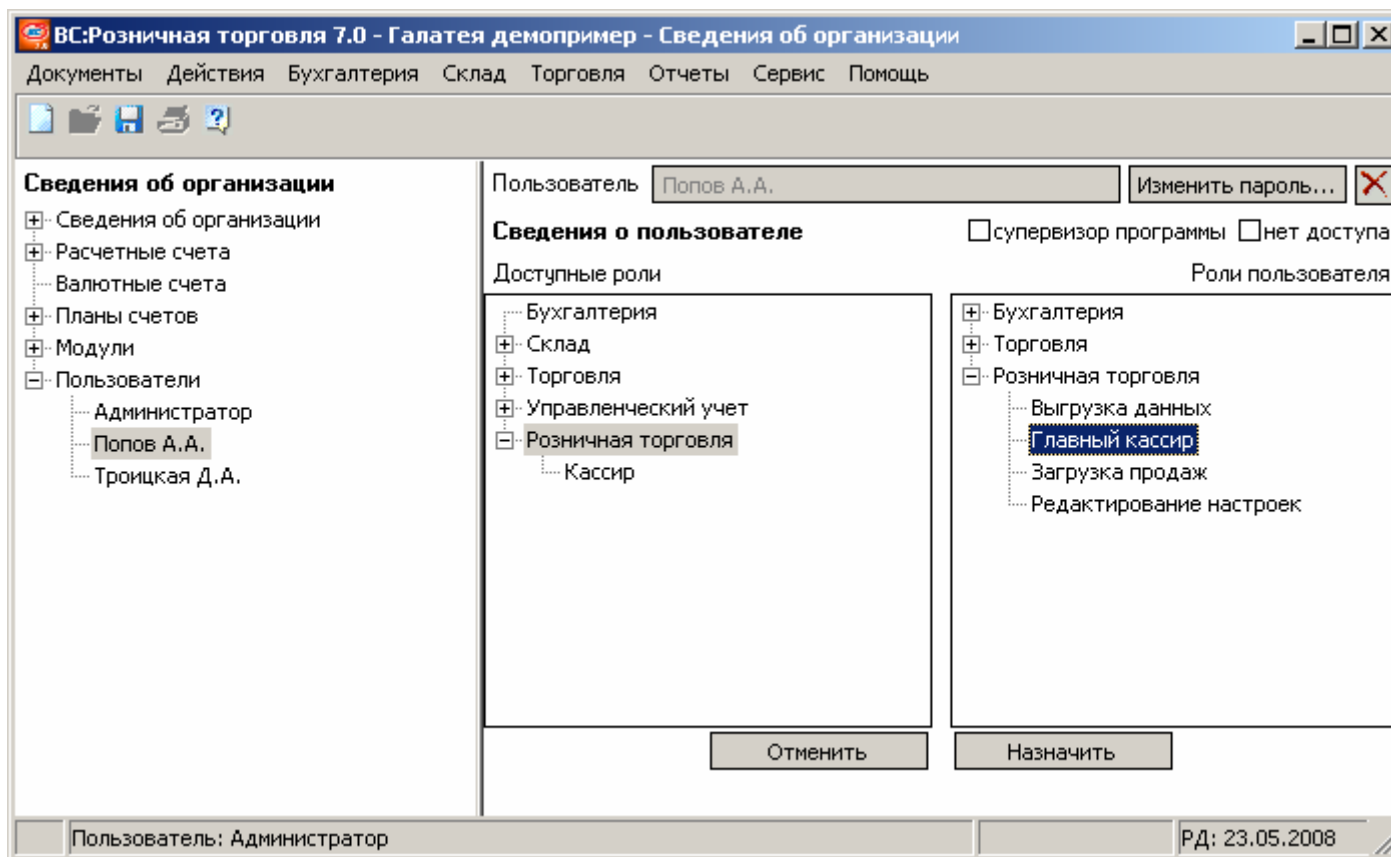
ВС:Розничная торговля 7.0 - Галатея демопример - Сведения об организации

Документы Действия Бухгалтерия Склад Торговля Отчеты Сервис Помощь

Сведения об организации
Сведения об организации
Расчетные счета
Валютные счета
Планы счетов
Модули
Пользователи
Администратор
Попов А.А.
Троицкая Д.А.

Пользователь Попов А.А. Изменить пароль...

Сведения о пользователе
супервизор программы нет доступа

Доступные роли
Бухгалтерия
Склад
Торговля
Управленческий учет
Розничная торговля
Кассир

Роли пользователя
Бухгалтерия
Торговля
Розничная торговля
Выгрузка данных
Главный кассир
Загрузка продаж
Редактирование настроек

Отменить
Назначить

Пользователь: Администратор
РД: 23.05.2008